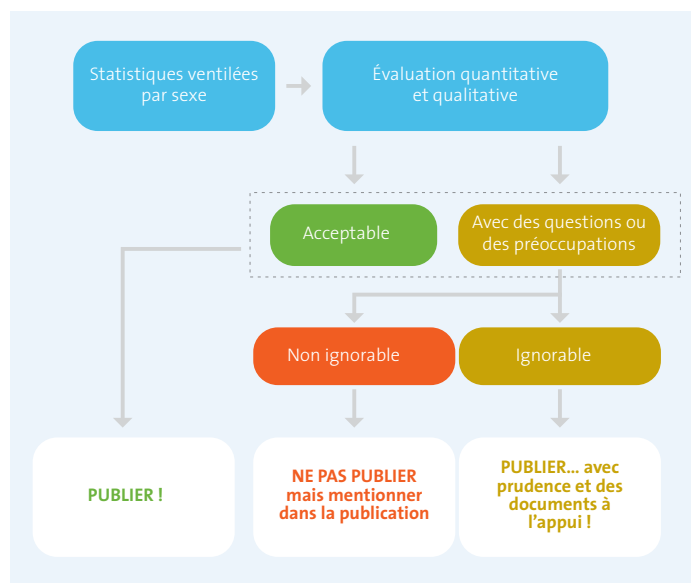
Statistiques ventilées par sexe

Évaluation quantitative et qualitative

Acceptable

Avec des questions ou des préoccupations

Non ignorable

Ignorable

PUBLIER !

NE PAS PUBLIER mais mentionner dans la publication

PUBLIER... avec prudence et des documents à l'appui !